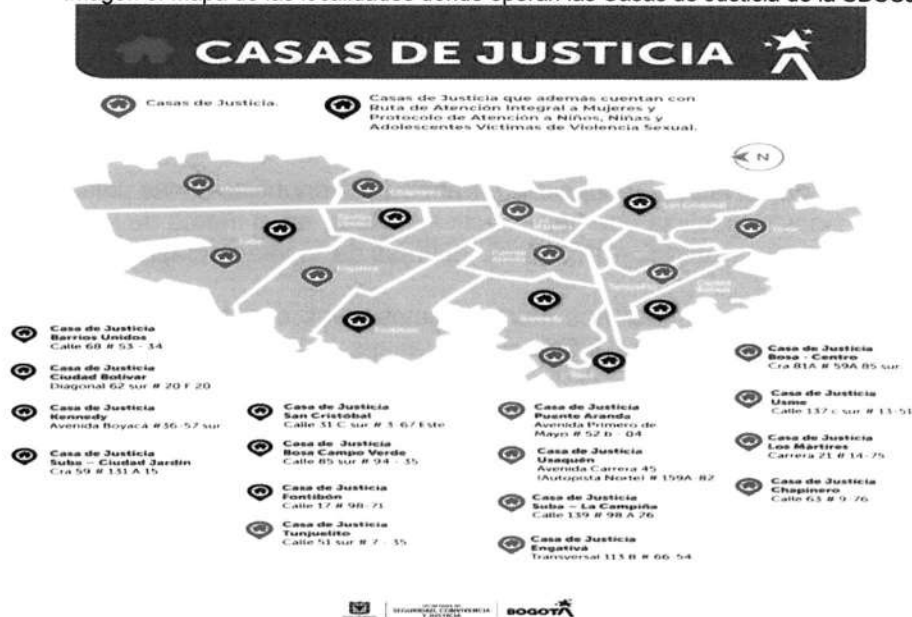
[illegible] Mapa de los localidades donde operan las Casas de Justicia de la SDSC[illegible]

CASAS DE JUSTICIA

Casas de Justicia.

Casas de Justicia que además cuentan con Ruta de Atención Integral a Mujeres y Protocolo de Atención a Niños, Niñas y Adolescentes Víctimas de Violencia Sexual.

N

Casa de Justicia Barrios Unidos Calle 68 # 53 - 34

Casa de Justicia Ciudad Bolívar Diagonal 62 sur # 20 F 20

Casa de Justicia Kennedy Avenida Boyacá #36-57 sur

Casa de Justicia Suba – Ciudad Jardín Cra 59 # 131 A 15

Casa de Justicia San Cristóbal Calle 31 C sur # 3-67 Este

Casa de Justicia Bosa Campo Verde Calle 85 sur # 94 - 35

Casa de Justicia Fontibón Calle 17 # 98-71

Casa de Justicia Tunjuelito Calle 51 sur # 7 - 35

Casa de Justicia Puente Aranda Avenida Primero de Mayo # 52 b - 04

Casa de Justicia Usaquén Avenida Carrera 45 (Autopista Norte) # 159A-82

Casa de Justicia Suba – La Campiña Calle 139 # 98 A 26

Casa de Justicia Engativá Transversal 113 B # 66-54

Casa de Justicia Bosa - Centro Cra 81A # 59A 85 sur

Casa de Justicia Usme Calle 137 c sur # 13-51

Casa de Justicia Los Mártires Carrera 21 # 14-75

Casa de Justicia Chapinero Calle 63 # 9-76

SEGURIDAD, CONVIVENCIA Y JUSTICIA | BOGOTÁ